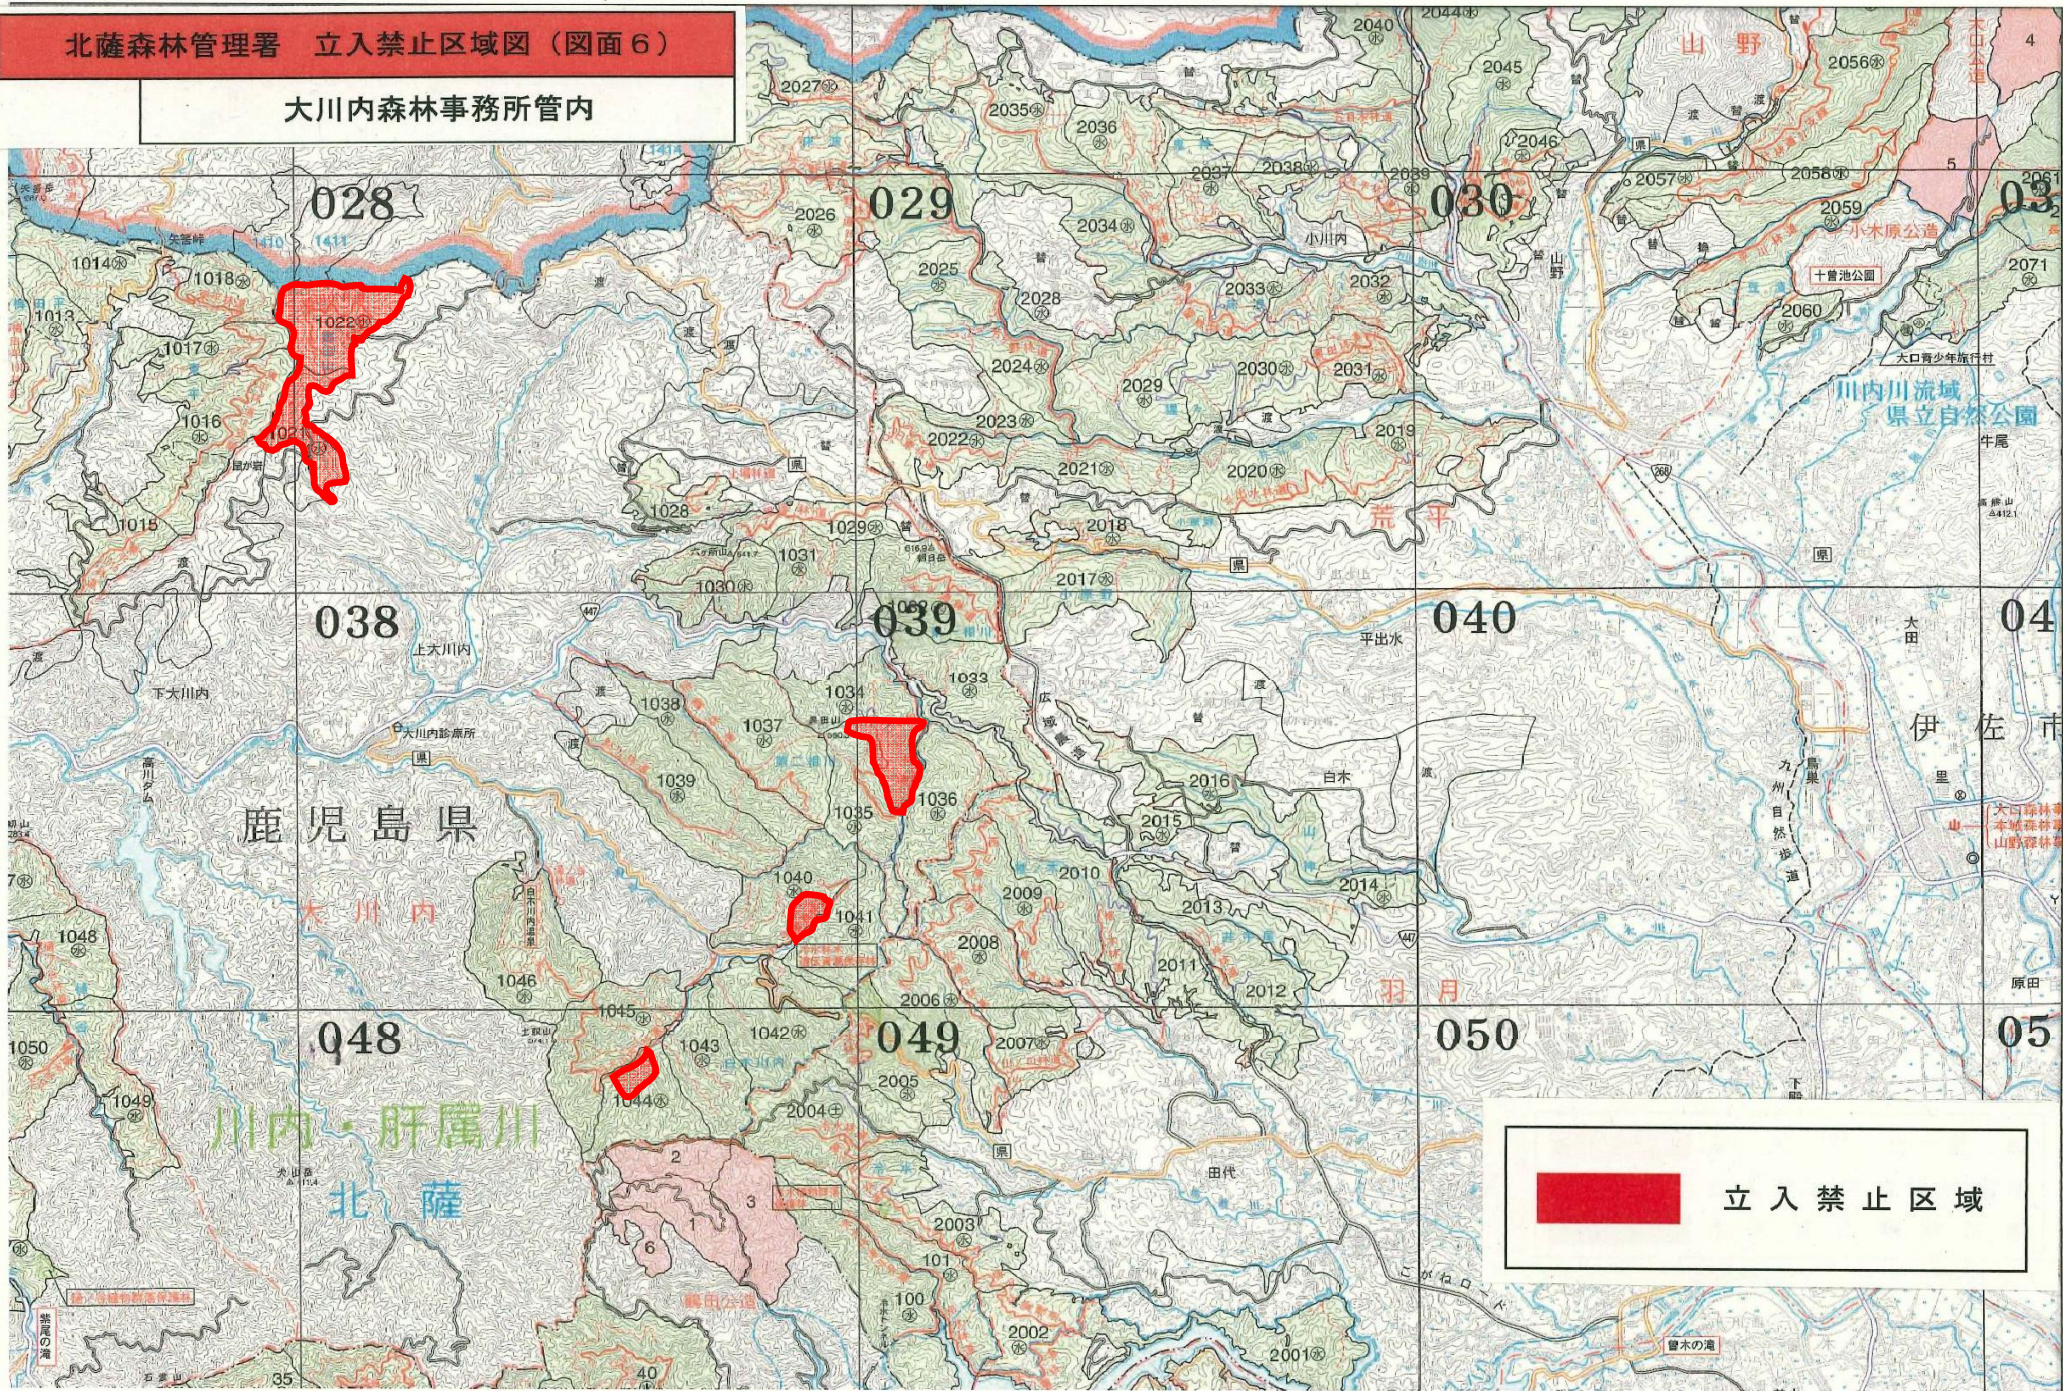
北薩森林管理署　立入禁止区域図（図面６）

大川内森林事務所管内

028

029

030

03

038

039

040

04

048

049

050

05

鹿児島県

大川内

川内・肝属川

北薩

山野

荒平

羽月

伊佐市

川内川流域県立自然公園

十曽池公園

小木原公園

上大川内

下大川内

大川内診療所

平出水

白木

田代

曽木の滝

1014 1018 1013 1017 1016 1015 1022 1021 1026 1027 1028 1029 1030 1031 1033 1034 1035 1036 1037 1038 1039 1040 1041 1042 1043 1044 1045 1046 1048 1049 1050

2001 2002 2003 2004 2005 2006 2007 2008 2009 2010 2011 2012 2013 2014 2015 2016 2017 2018 2019 2020 2021 2022 2023 2024 2025 2026 2028 2029 2030 2031 2032 2033 2034 2035 2036 2037 2038 2039 2040 2044 2045 2046 2056 2057 2058 2059 2060 2071

1 2 3 4 5 6 40 100 101

立入禁止区域